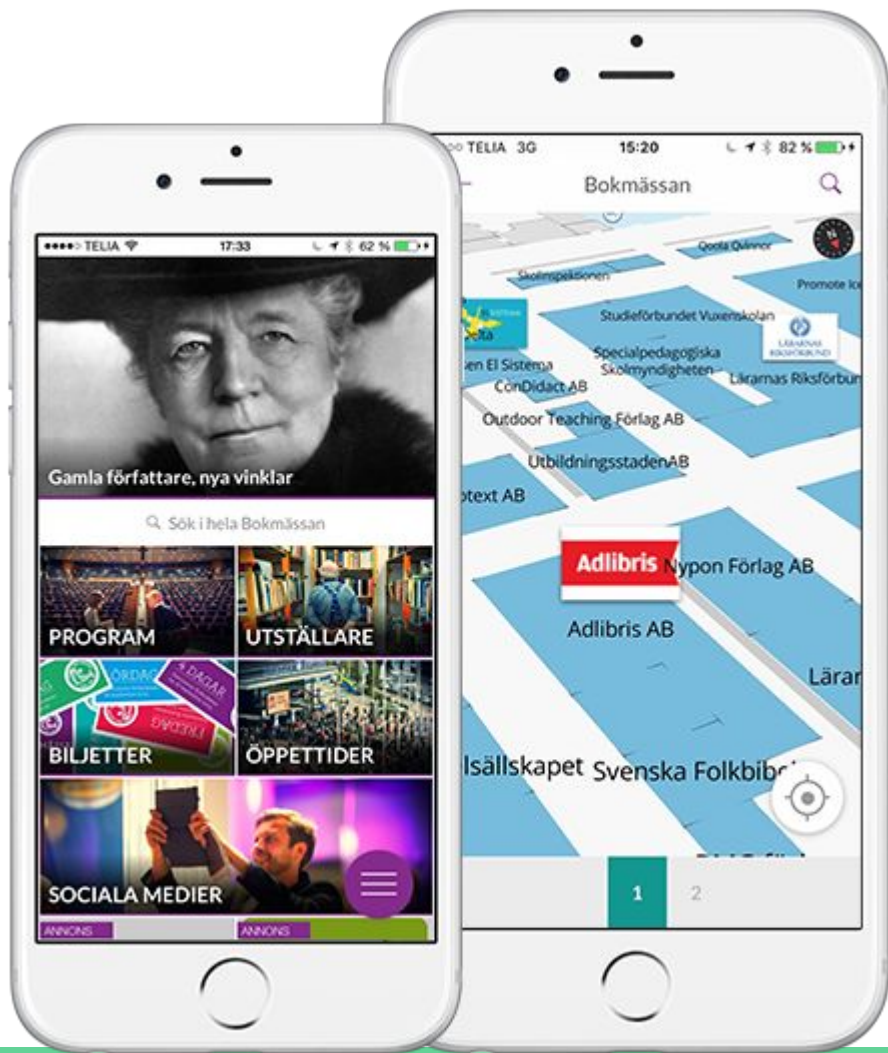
●●●●○ TELIA
17:33
62 %

Gamla författare, nya vinklar

Sök i hela Bokmässan

PROGRAM
UTSTÄLLARE
BILJETTER
ÖPPETTIDER
SOCIALA MEDIER

ANNONS
ANNONS

○○ TELIA 3G
15:20
82 %

Bokmässan

Qoola Qvinnor
Skolinspektionen
Promote Ic
Studieförbundet Vuxenskolan
Lärarnas Riksförbund
en El Sistema
Specialpedagogiska Skolmyndigheten
Lärarnas Riksförbun
ConDidact AB
Outdoor Teaching Förlag AB
UtbildningsstadenAB
text AB
Adlibris
Nypon Förlag AB
Adlibris AB
Lärar
lsällskapet
Svenska Folkbib

1
2